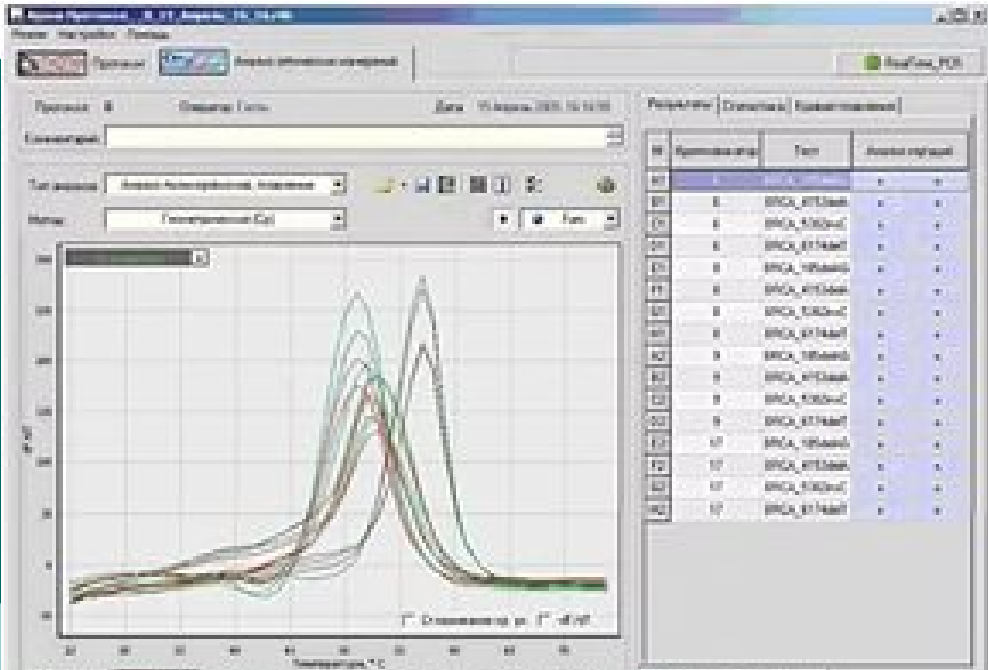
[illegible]

Файл Настройки Помощь

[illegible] Протокол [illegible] Анализ кривых плавления

RealTime_PCR

Протокол: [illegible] Оператор: Гость Дата: 15 Апрель 2009, 16:14:58

Комментарий:

Тип анализа: Анализ кривых плавления

Метод: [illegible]

Результаты | Статистика | Кривые плавления

| № | Идентификатор | Тест | Анализ мутаций | |
|---|---|---|---|---|
| A1 | 6 | BRCA_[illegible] | + | + |
| B1 | 6 | BRCA_4153delA | + | + |
| C1 | 6 | BRCA_5382insC | + | + |
| D1 | 6 | BRCA_6174delT | + | + |
| E1 | 8 | BRCA_185delAG | + | + |
| F1 | 8 | BRCA_4153delA | + | + |
| G1 | 8 | BRCA_5382insC | + | + |
| H1 | 8 | BRCA_6174delT | + | + |
| A2 | 9 | BRCA_185delAG | + | + |
| B2 | 9 | BRCA_4153delA | + | + |
| C2 | 9 | BRCA_5382insC | + | + |
| D2 | 9 | BRCA_6174delT | + | + |
| E2 | 17 | BRCA_185delAG | + | + |
| F2 | 17 | BRCA_4153delA | + | + |
| G2 | 17 | BRCA_5382insC | + | + |
| H2 | 17 | BRCA_6174delT | + | + |

-dF/dT

Температура, °C

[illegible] -dF/dT